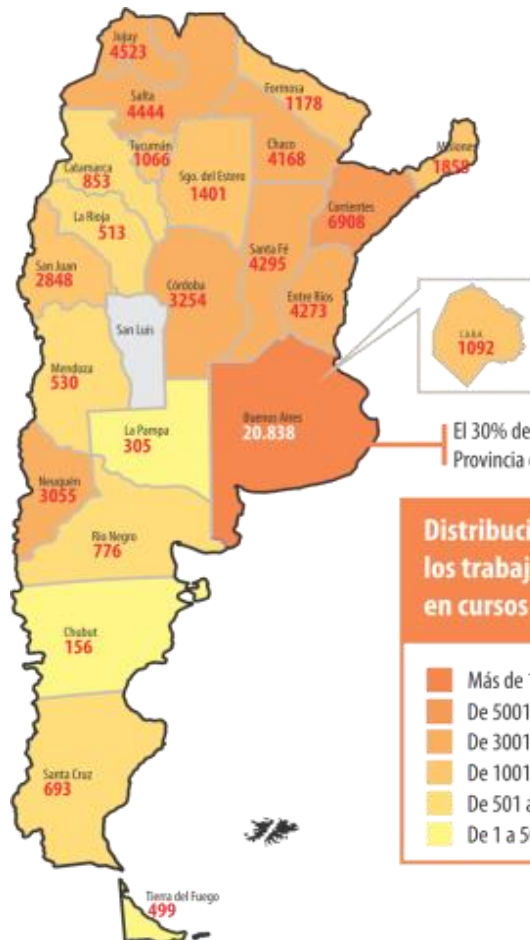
Jujuy
4523

Salta
4444

Formosa
1178

Tucumán
1066

Catamarca
853

Sgo. del Estero
1401

Chaco
4168

Misiones
1858

La Rioja
513

Corrientes
6908

San Juan
2848

Córdoba
3254

Santa Fé
4295

Entre Ríos
4273

CABA
1092

San Luis

Mendoza
530

La Pampa
305

Buenos Aires
20.838

El 30% de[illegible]
Provincia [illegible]

Neuquén
3055

Río Negro
776

Distribuci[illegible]
los trabaj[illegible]
en cursos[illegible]

Chubut
156

Más de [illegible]
De 5001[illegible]
De 3001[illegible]
De 1001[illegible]
De 501 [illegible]
De 1 a 5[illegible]

Santa Cruz
693

Tierra del Fuego
499